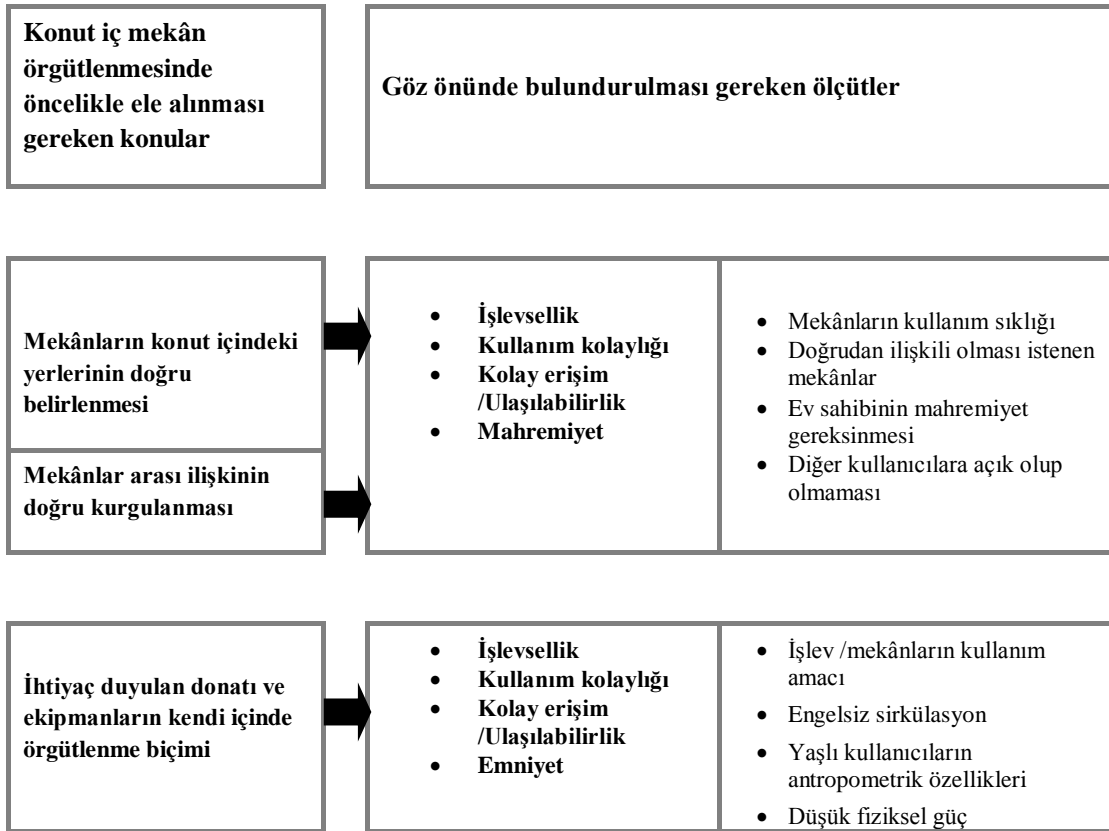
Konut iç mekân örgütlenmesinde öncelikle ele alınması gereken konular

Göz önünde bulundurulması gereken ölçütler

Mekânların konut içindeki yerlerinin doğru belirlenmesi

Mekânlar arası ilişkinin doğru kurgulanması

- İşlevsellik
- Kullanım kolaylığı
- Kolay erişim /Ulaşılabilirlik
- Mahremiyet

- Mekânların kullanım sıklığı
- Doğrudan ilişkili olması istenen mekânlar
- Ev sahibinin mahremiyet gereksinmesi
- Diğer kullanıcılara açık olup olmaması

İhtiyaç duyulan donatı ve ekipmanların kendi içinde örgütlenme biçimi

- İşlevsellik
- Kullanım kolaylığı
- Kolay erişim /Ulaşılabilirlik
- Emniyet

- İşlev /mekânların kullanım amacı
- Engelsiz sirkülasyon
- Yaşlı kullanıcıların antropometrik özellikleri
- Düşük fiziksel güç